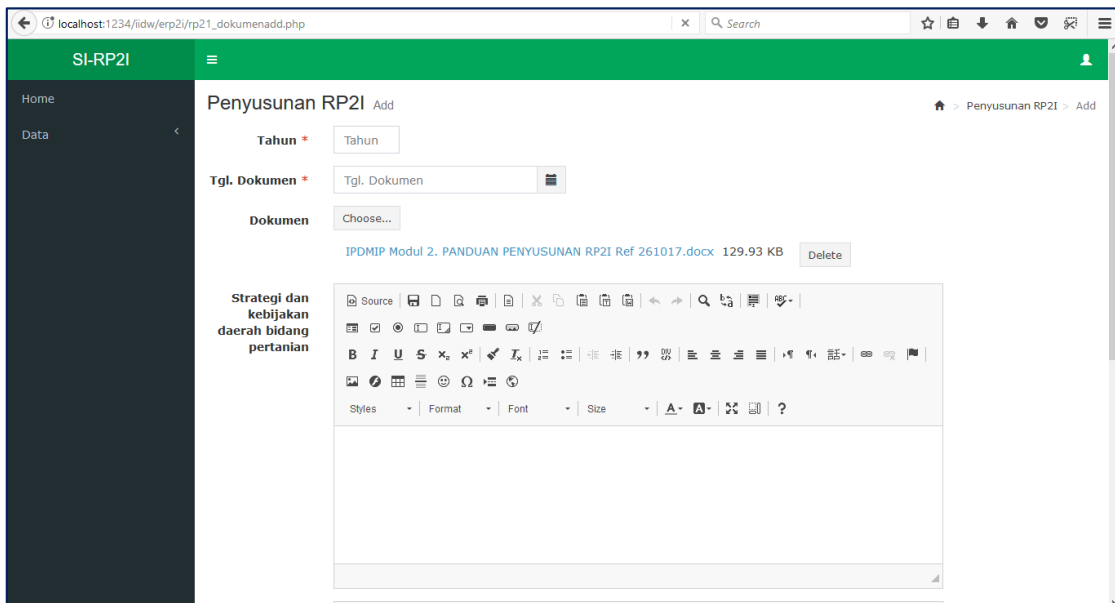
localhost:1234/iidw/erp2i/rp21_dokumenadd.php

Search

SI-RP2I

Home

Data

Penyusunan RP2I Add

Penyusunan RP2I > Add

Tahun * Tahun

Tgl. Dokumen * Tgl. Dokumen

Dokumen Choose...

IPDMIP Modul 2. PANDUAN PENYUSUNAN RP2I Ref 261017.docx 129.93 KB Delete

Strategi dan kebijakan daerah bidang pertanian

Source

B I U S $x_2$ $x^2$

Styles Format Font Size ?